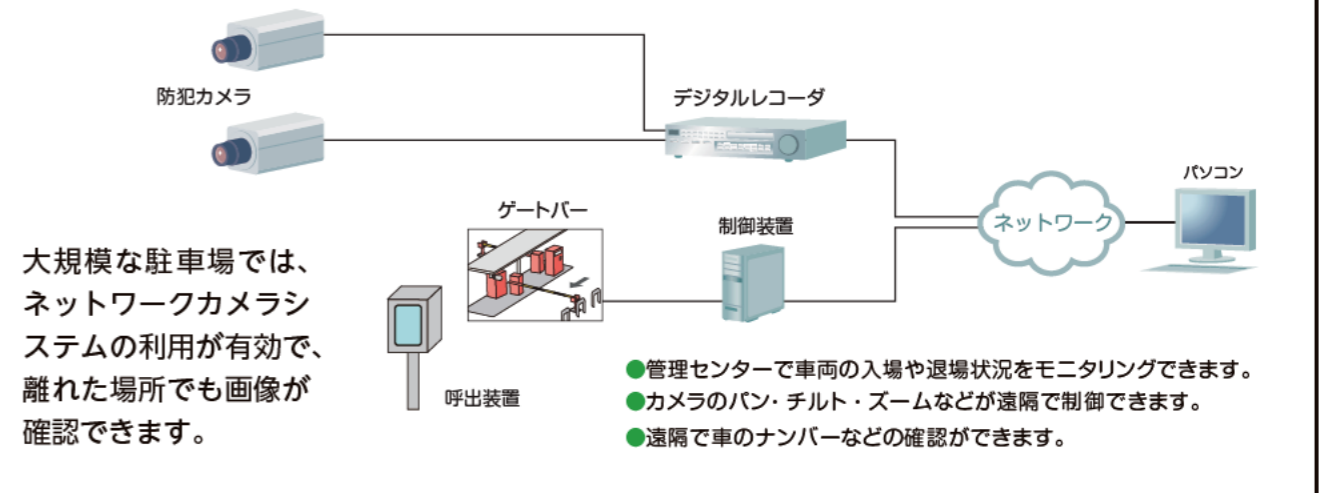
防犯カメラ

デジタルレコーダ

パソコン

ネットワーク

ゲートバー

制御装置

大規模な駐車場では、ネットワークカメラシステムの利用が有効で、離れた場所でも画像が確認できます。

呼出装置

●管理センターで車両の入場や退場状況をモニタリングできます。
●カメラのパン・チルト・ズームなどが遠隔で制御できます。
●遠隔で車のナンバーなどの確認ができます。